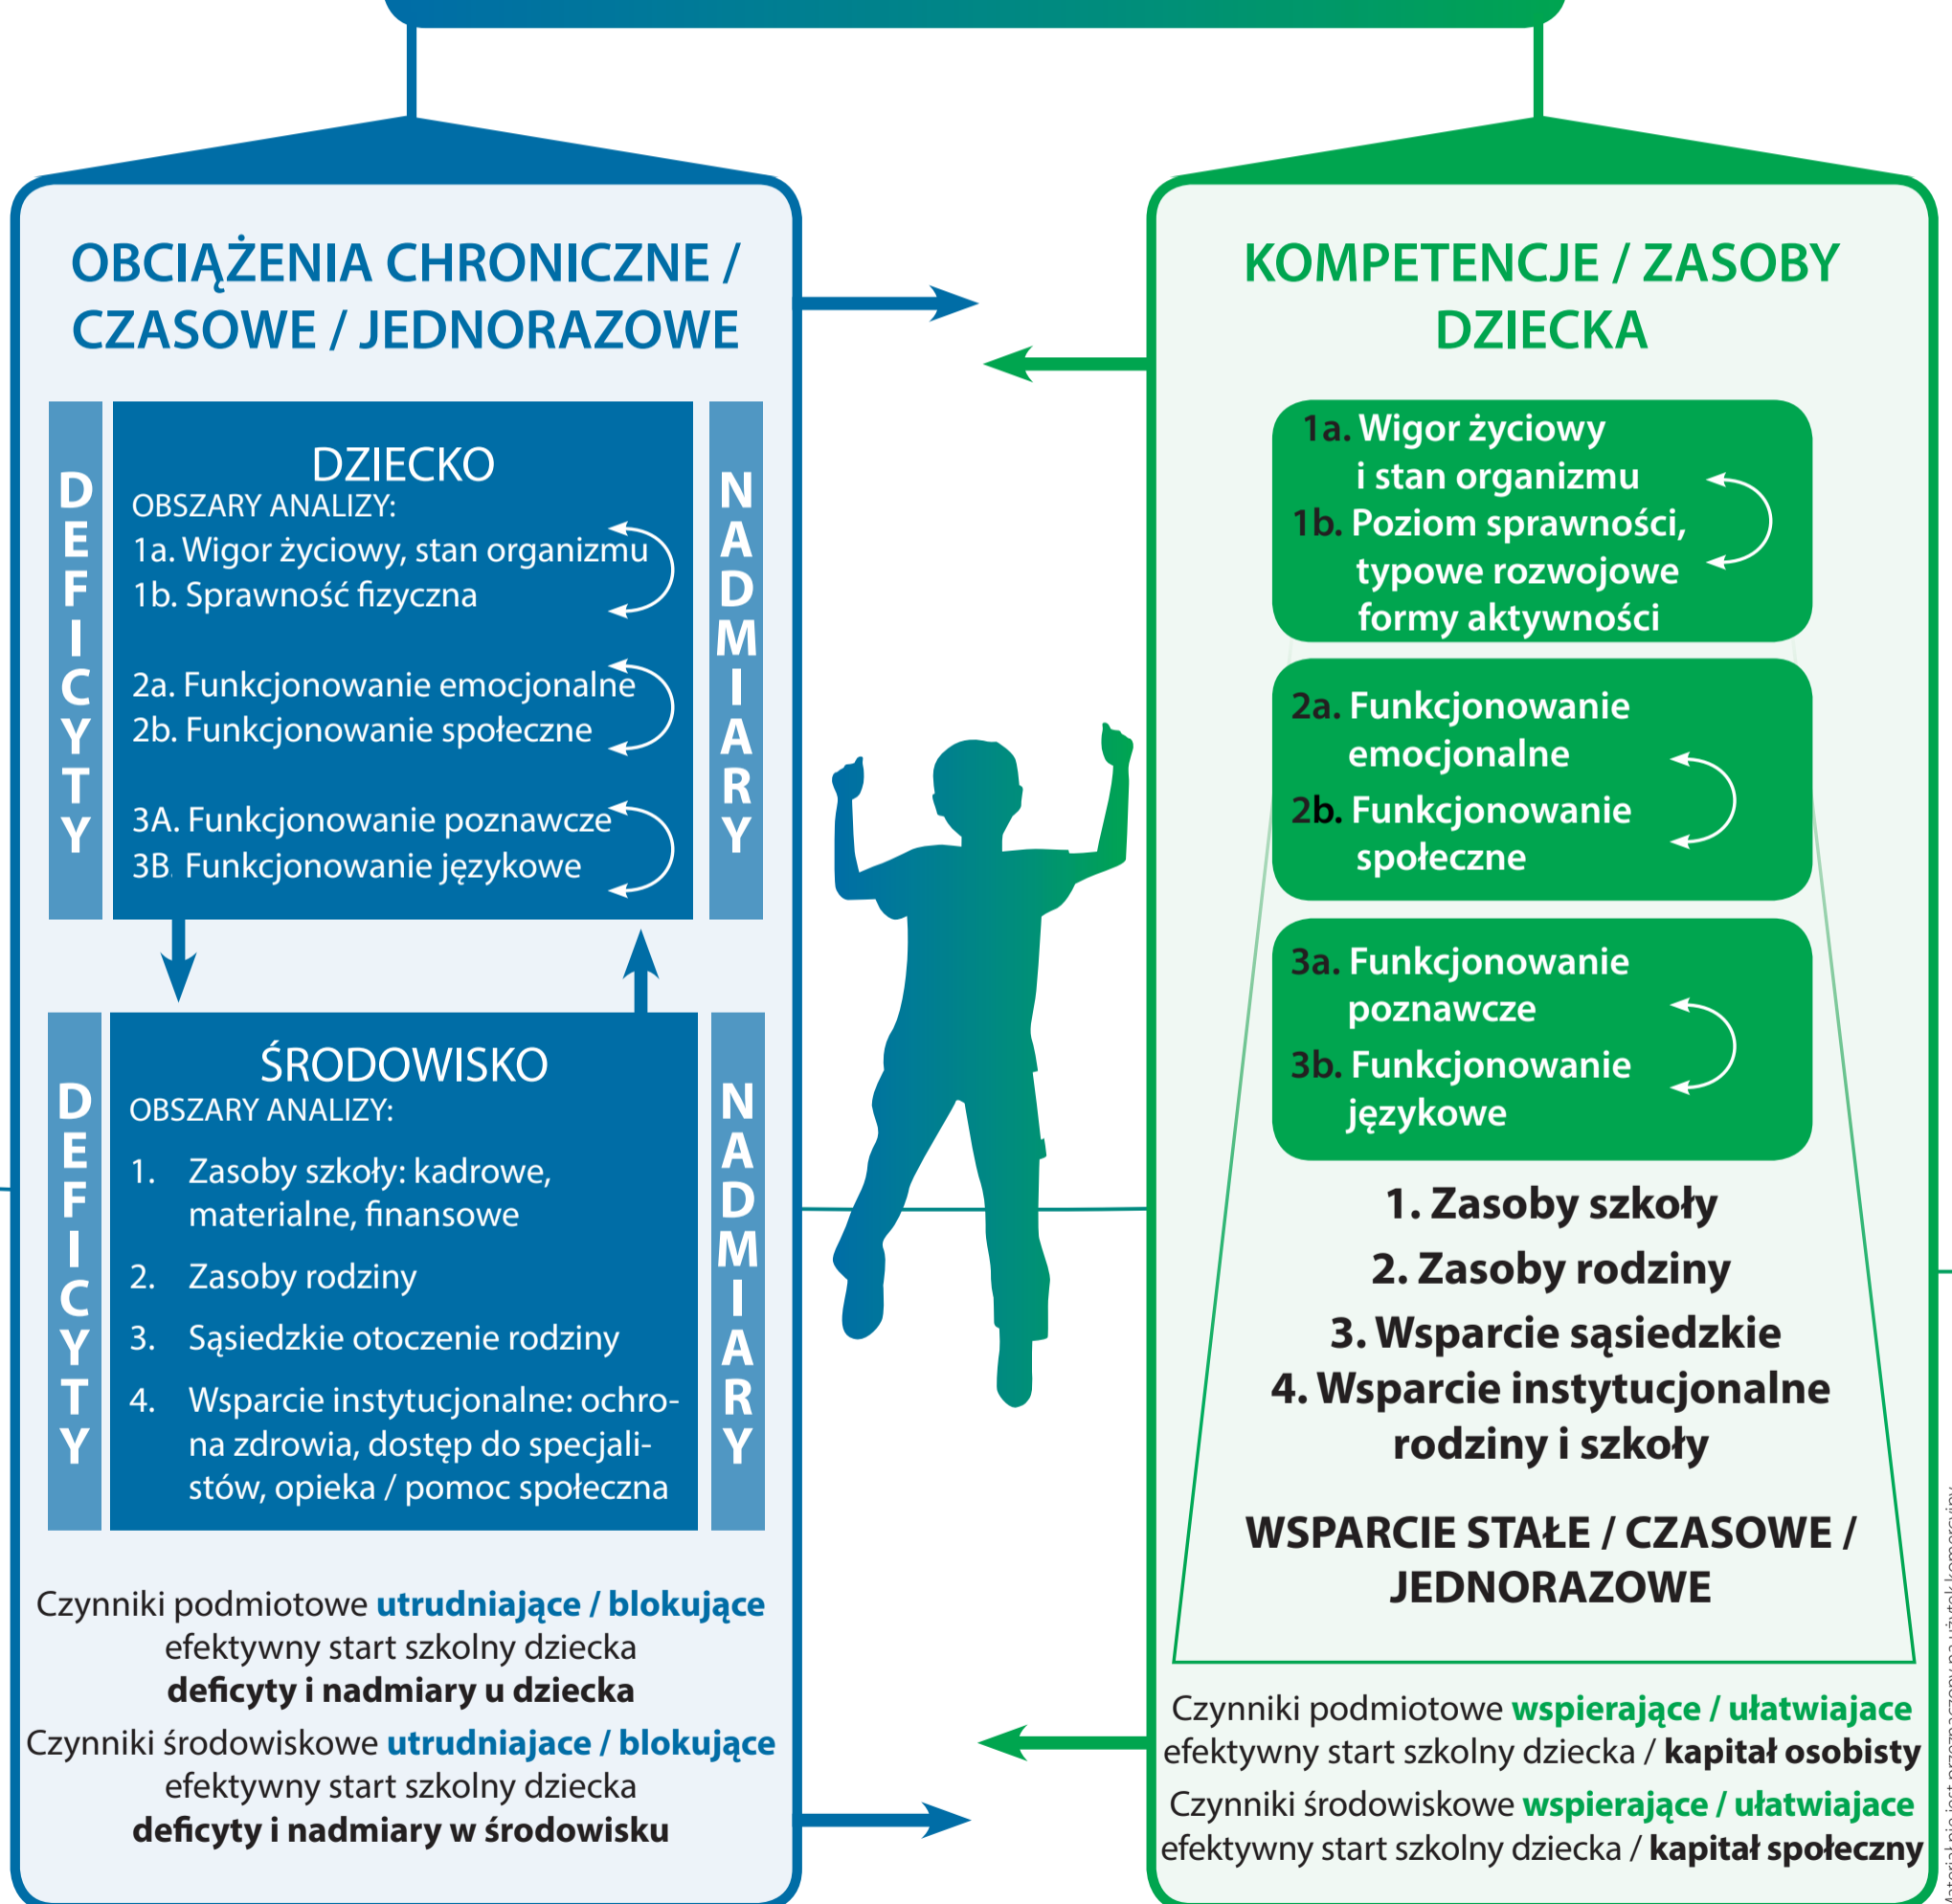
OBCIĄŻENIA CHRONICZNE / CZASOWE / JEDNORAZOWE

DEFICYTY

DZIECKO
OBSZARY ANALIZY:
1a. Wigor życiowy, stan organizmu
1b. Sprawność fizyczna

2a. Funkcjonowanie emocjonalne
2b. Funkcjonowanie społeczne

3A. Funkcjonowanie poznawcze
3B. Funkcjonowanie językowe

NADMIARY

DEFICYTY

ŚRODOWISKO
OBSZARY ANALIZY:
1. Zasoby szkoły: kadrowe, materialne, finansowe
2. Zasoby rodziny
3. Sąsiedzkie otoczenie rodziny
4. Wsparcie instytucjonalne: ochrona zdrowia, dostęp do specjalistów, opieka / pomoc społeczna

NADMIARY

Czynniki podmiotowe utrudniające / blokujące efektywny start szkolny dziecka
deficyty i nadmiary u dziecka
Czynniki środowiskowe utrudniajace / blokujące efektywny start szkolny dziecka
deficyty i nadmiary w środowisku

KOMPETENCJE / ZASOBY DZIECKA

1a. Wigor życiowy i stan organizmu
1b. Poziom sprawności, typowe rozwojowe formy aktywności

2a. Funkcjonowanie emocjonalne
2b. Funkcjonowanie społeczne

3a. Funkcjonowanie poznawcze
3b. Funkcjonowanie językowe

1. Zasoby szkoły
2. Zasoby rodziny
3. Wsparcie sąsiedzkie
4. Wsparcie instytucjonalne rodziny i szkoły

WSPARCIE STAŁE / CZASOWE / JEDNORAZOWE

Czynniki podmiotowe wspierające / ułatwiajace efektywny start szkolny dziecka / kapitał osobisty
Czynniki środowiskowe wspierające / ułatwiajace efektywny start szkolny dziecka / kapitał społeczny